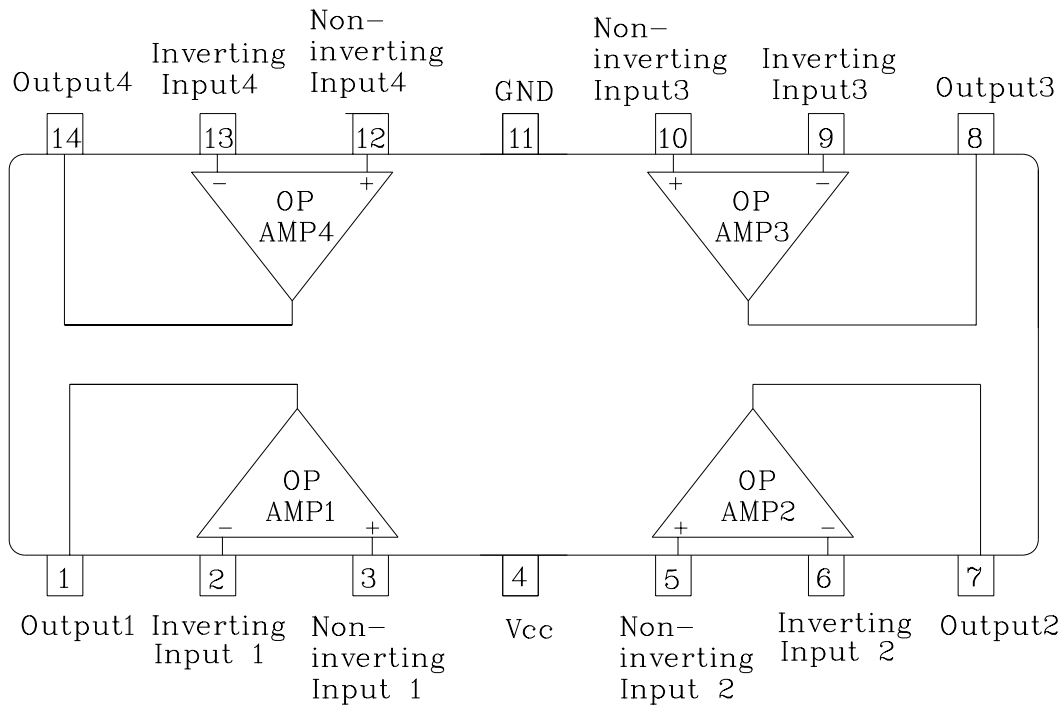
Output4
Inverting Input4
Non-inverting Input4
GND
Non-inverting Input3
Inverting Input3
Output3

14
13
12
11
10
9
8

−
+
OP AMP4

+
−
OP AMP3

OP AMP1
−
+

OP AMP2
+
−

1
2
3
4
5
6
7

Output1
Inverting Input 1
Non-inverting Input 1
Vcc
Non-inverting Input 2
Inverting Input 2
Output2